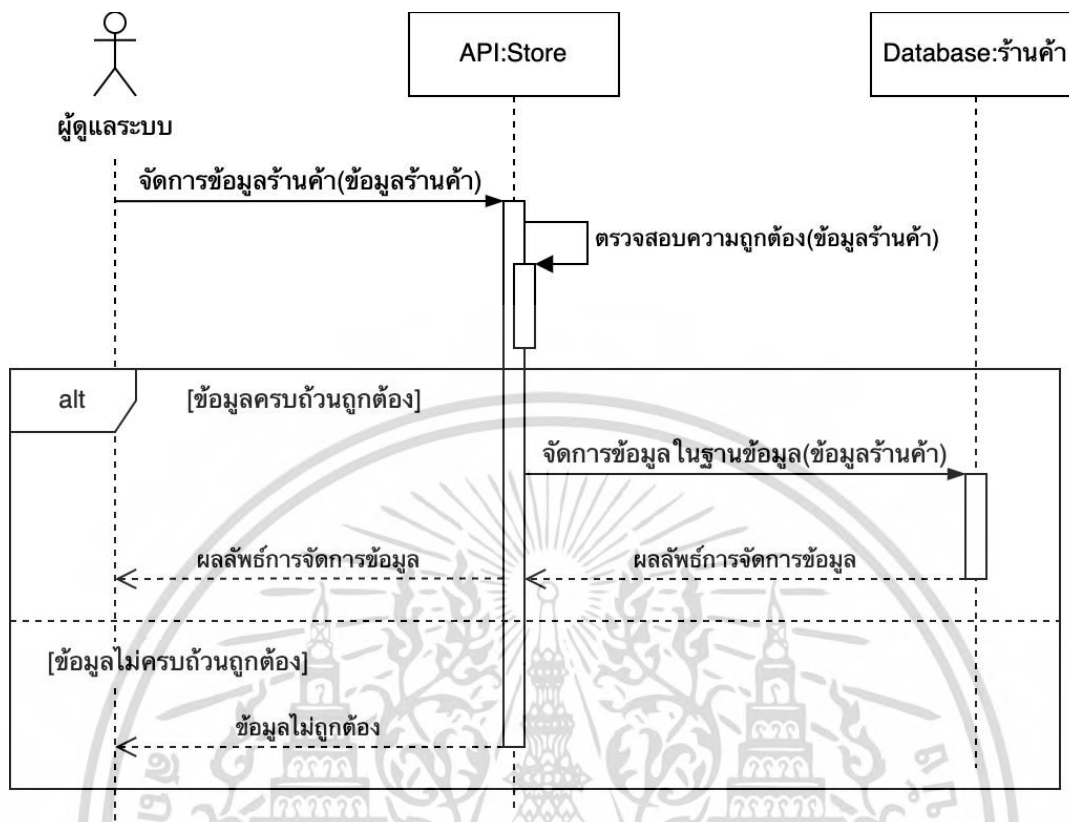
API:Store

Database:ร้านค้า

ผู้ดูแลระบบ

จัดการข้อมูลร้านค้า(ข้อมูลร้านค้า)

ตรวจสอบความถูกต้อง(ข้อมูลร้านค้า)

alt

[ข้อมูลครบถ้วนถูกต้อง]

จัดการข้อมูล ในฐานข้อมูล(ข้อมูลร้านค้า)

ผลลัพธ์การจัดการข้อมูล

ผลลัพธ์การจัดการข้อมูล

[ข้อมูลไม่ครบถ้วนถูกต้อง]

ข้อมูลไม่ถูกต้อง